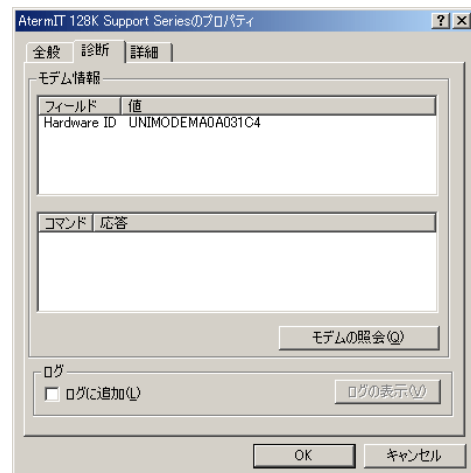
AtermIT 128K Support Seriesのプロパティ

? X

全般 診断 詳細

モデム情報

| フィールド | 値 |
|---|---|
| Hardware ID | UNIMODEMA0A031C4 |

| コマンド | 応答 |
|---|---|

モデムの照会(Q)

ログ

ログに追加(L)

ログの表示(V)

OK キャンセル